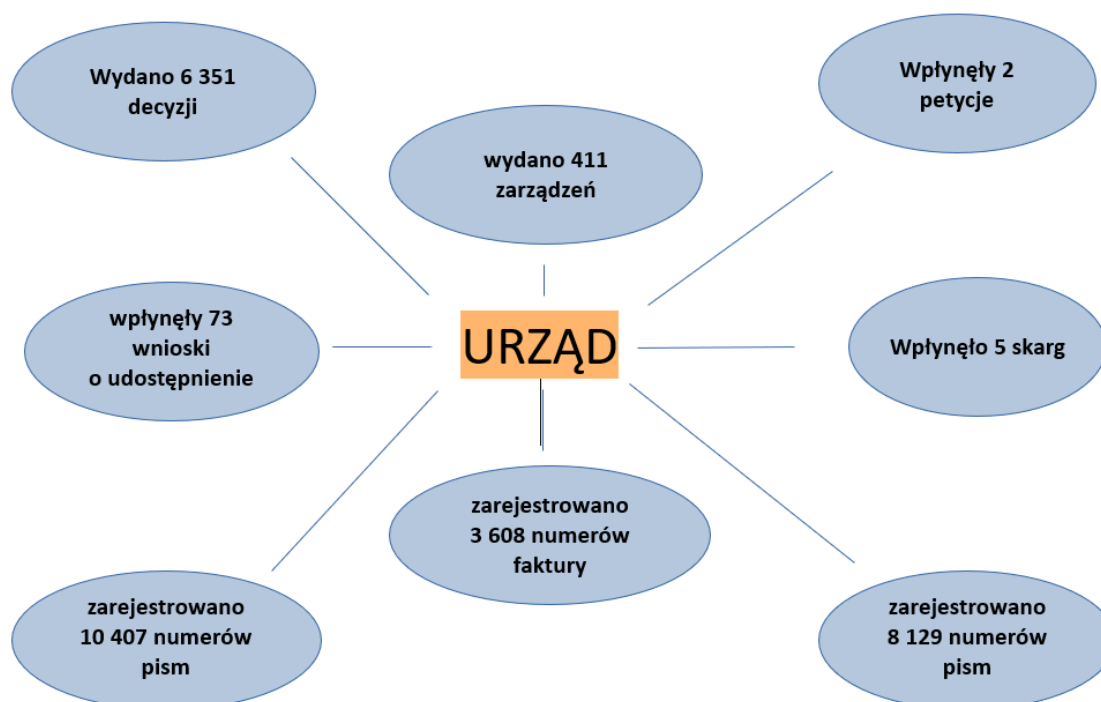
Wydano 6 351 decyzji

wydano 411 zarządzeń

Wpłynęły 2 petycje

wpłynęły 73 wnioski o udostępnienie

URZĄD

Wpłynęło 5 skarg

zarejestrowano 3 608 numerów faktury

zarejestrowano 10 407 numerów pism

zarejestrowano 8 129 numerów pism